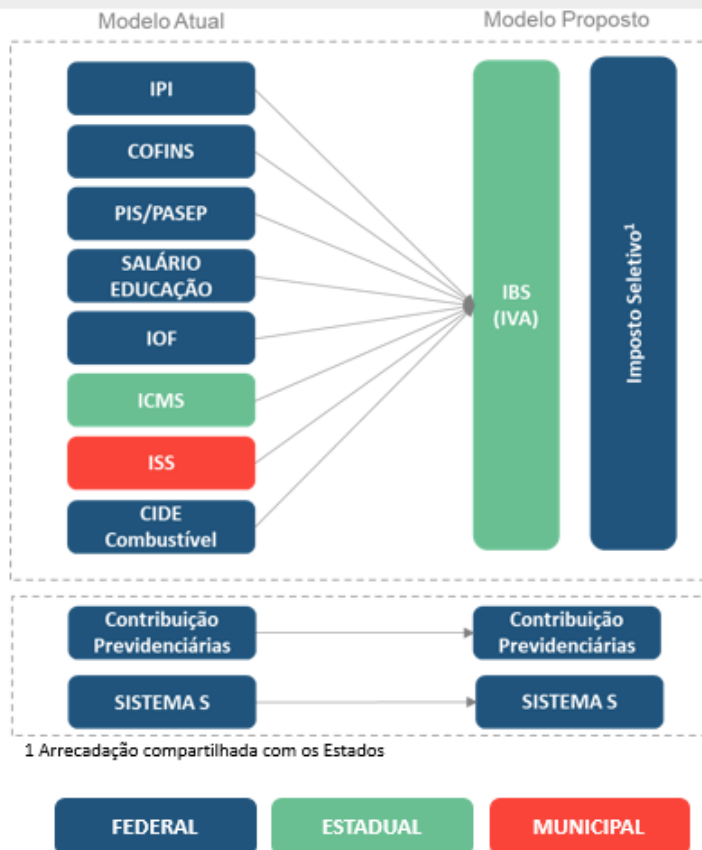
Modelo Atual

Modelo Proposto

IPI

COFINS

PIS/PASEP

SALÁRIO EDUCAÇÃO

IOF

ICMS

ISS

CIDE Combustível

IBS (IVA)

Imposto Seletivo$^1$

Contribuição Previdenciárias

SISTEMA S

Contribuição Previdenciárias

SISTEMA S

1 Arrecadação compartilhada com os Estados

FEDERAL

ESTADUAL

MUNICIPAL